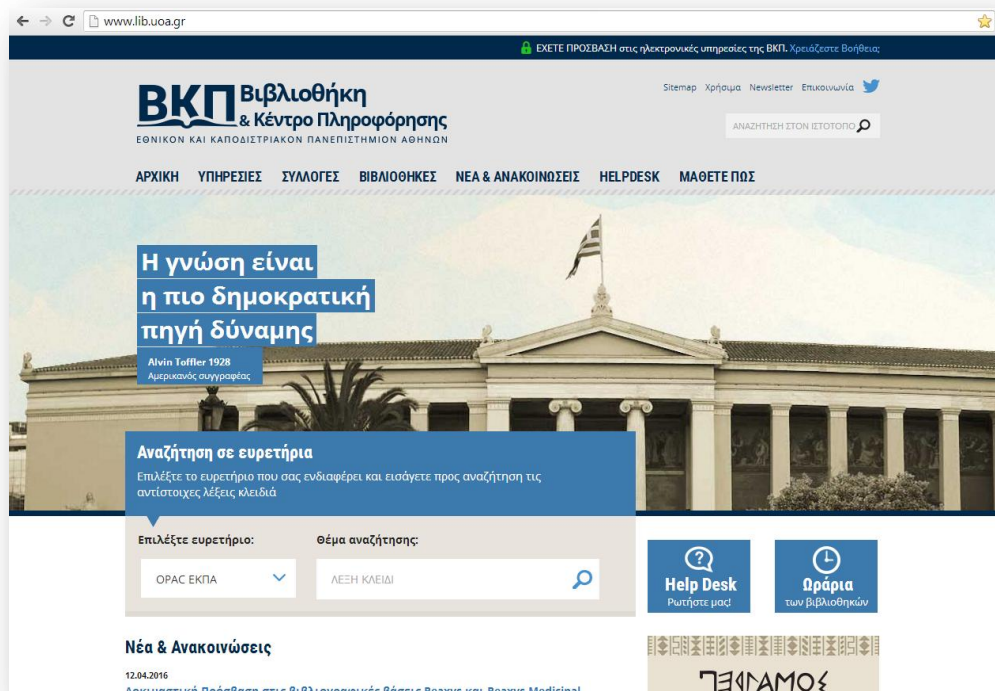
www.lib.uoa.gr

ΕΧΕΤΕ ΠΡΟΣΒΑΣΗ στις ηλεκτρονικές υπηρεσίες της ΒΚΠ. Χρειάζεστε Βοήθεια;

ΒΚΠ Βιβλιοθήκη & Κέντρο Πληροφόρησης
ΕΘΝΙΚΟΝ ΚΑΙ ΚΑΠΟΔΙΣΤΡΙΑΚΟΝ ΠΑΝΕΠΙΣΤΗΜΙΟΝ ΑΘΗΝΩΝ

Sitemap Χρήσιμα Newsletter Επικοινωνία

ΑΝΑΖΗΤΗΣΗ ΣΤΟΝ ΙΣΤΟΤΟΠΟ

ΑΡΧΙΚΗ ΥΠΗΡΕΣΙΕΣ ΣΥΛΛΟΓΕΣ ΒΙΒΛΙΟΘΗΚΕΣ ΝΕΑ & ΑΝΑΚΟΙΝΩΣΕΙΣ HELPDESK ΜΑΘΕΤΕ ΠΩΣ

Η γνώση είναι η πιο δημοκρατική πηγή δύναμης

Alvin Toffler 1928
Αμερικανός συγγραφέας

Αναζήτηση σε ευρετήρια
Επιλέξτε το ευρετήριο που σας ενδιαφέρει και εισάγετε προς αναζήτηση τις αντίστοιχες λέξεις κλειδιά

Επιλέξτε ευρετήριο:
OPAC ΕΚΠΑ

Θέμα αναζήτησης:
ΛΕΞΗ ΚΛΕΙΔΙ

Help Desk
Ρωτήστε μας!

Ωράρια
των βιβλιοθηκών

Νέα & Ανακοινώσεις

12.04.2016
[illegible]

ΠΕΡΓΑΜΟΣ